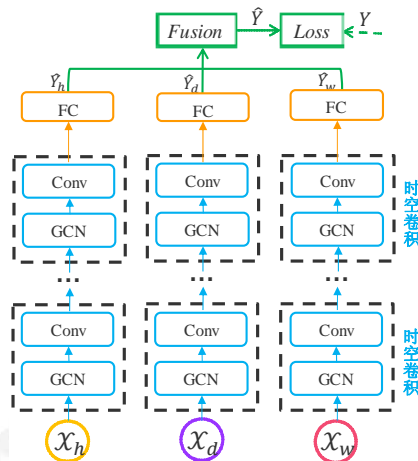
$Fusion$ $\hat{Y}$ $Loss$ $Y$

$\hat{Y}_h$ $\hat{Y}_d$ $\hat{Y}_w$

FC FC FC

Conv Conv Conv

GCN GCN GCN

时空卷积

Conv Conv Conv

GCN GCN GCN

时空卷积

$\mathcal{X}_h$ $\mathcal{X}_d$ $\mathcal{X}_w$